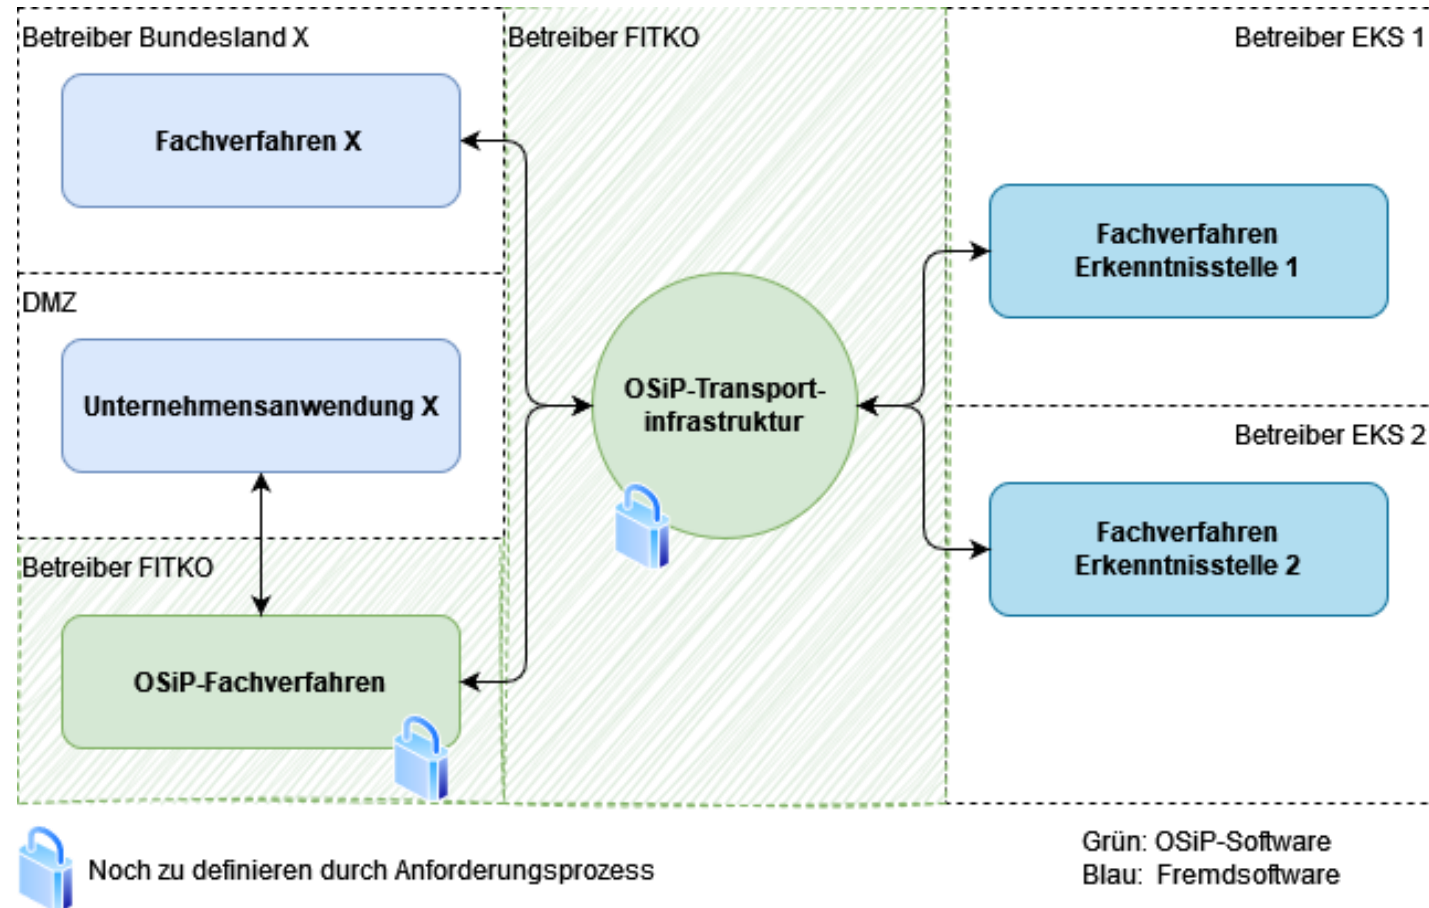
Betreiber Bundesland X

Fachverfahren X

DMZ

Unternehmensanwendung X

Betreiber FITKO

OSiP-Fachverfahren

Betreiber FITKO

OSiP-Transportinfrastruktur

Betreiber EKS 1

Fachverfahren Erkenntnisstelle 1

Betreiber EKS 2

Fachverfahren Erkenntnisstelle 2

Noch zu definieren durch Anforderungsprozess

Grün: OSiP-Software
Blau: Fremdsoftware